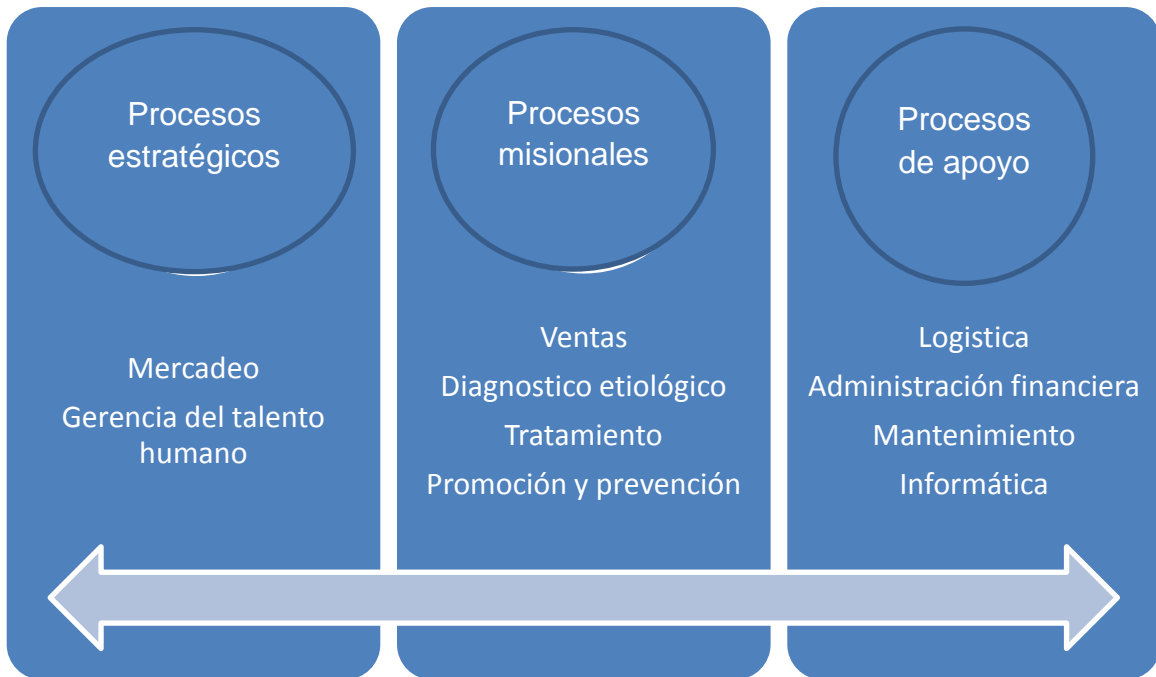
Procesos estratégicos

Mercadeo

Gerencia del talento humano

Procesos misionales

Ventas

Diagnostico etiológico

Tratamiento

Promoción y prevención

Procesos de apoyo

Logistica

Administración financiera

Mantenimiento

Informática